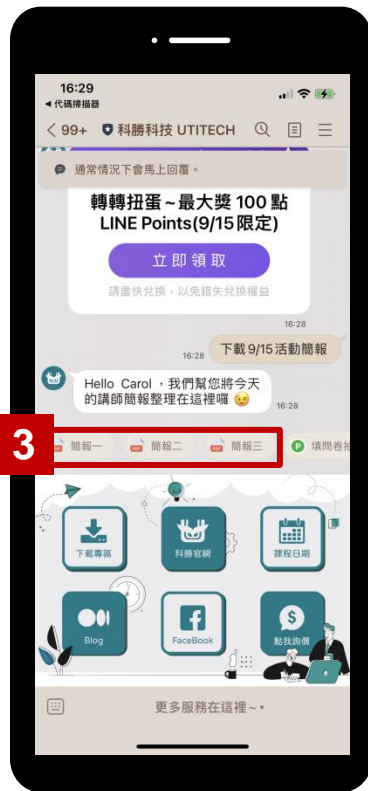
16:29
◂ 代碼掃描器

< 99+ 科勝科技 UTITECH

通常情況下會馬上回覆。

轉轉扭蛋～最大獎 100 點 LINE Points(9/15限定)

立即領取

請盡快兌換，以免錯失兌換權益

16:28

下載 9/15 活動簡報

16:28

Hello Carol，我們幫您將今天的講師簡報整理在這裡囉 😉

16:28

3

簡報一

簡報二

簡報三

填問卷拿

下載專區

科勝官網

課程日期

Blog

FaceBook

點我詢價

更多服務在這裡～▾